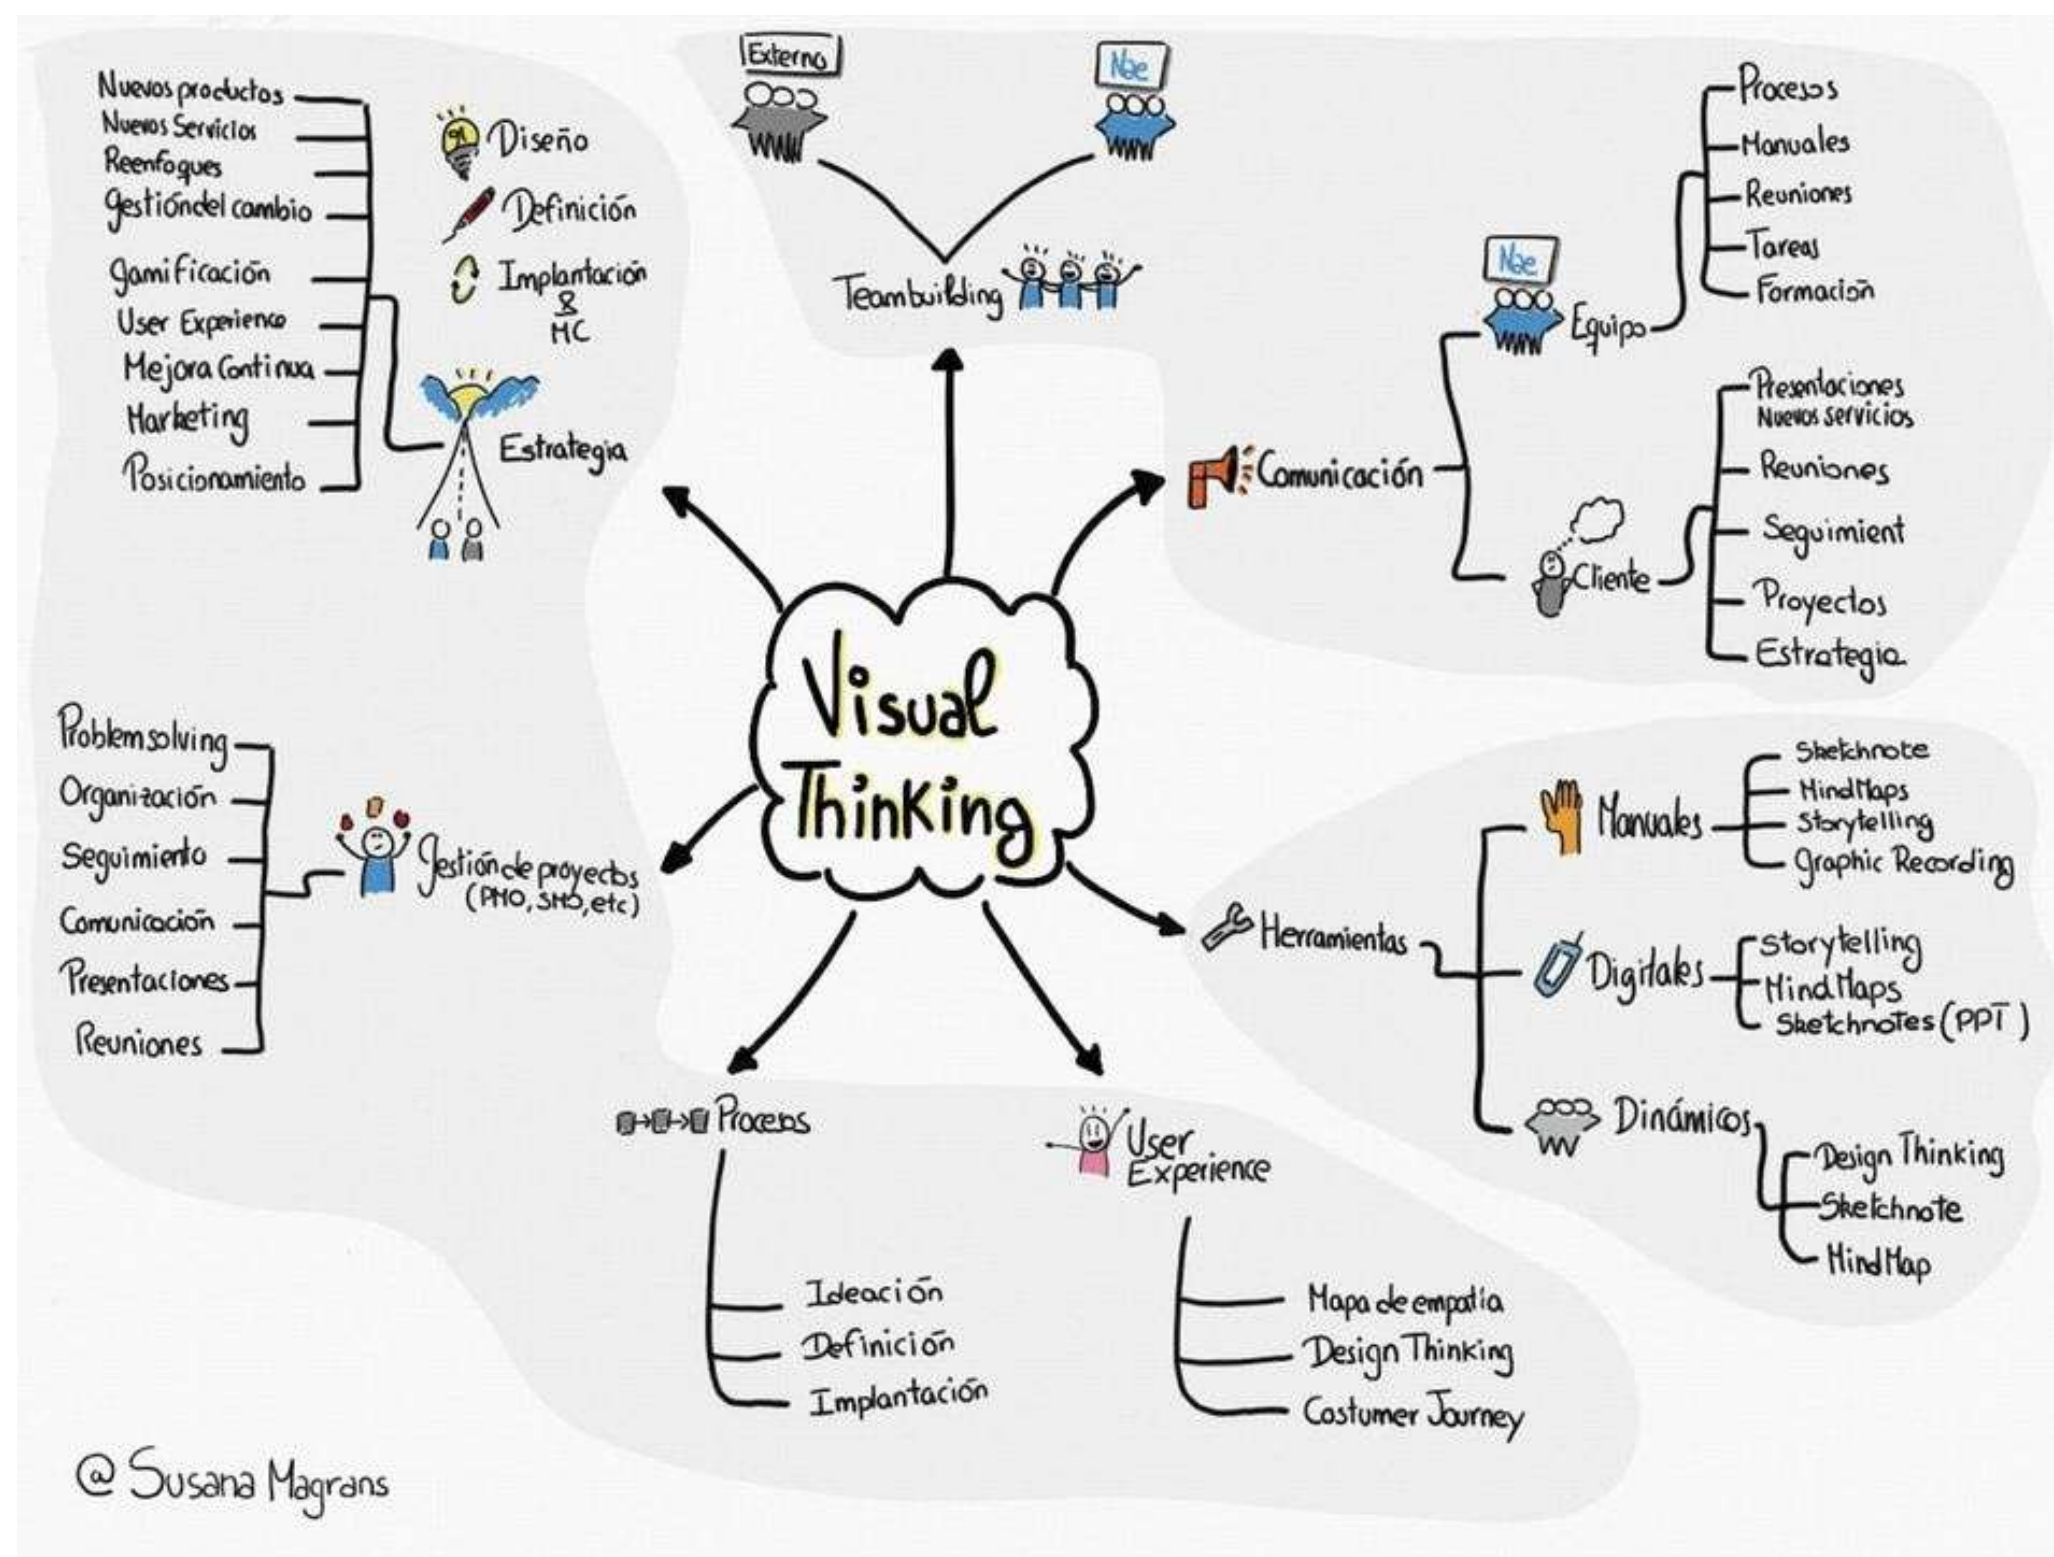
Visual Thinking

Nuevos productos
Nuevos Servicios
Reenfoques
Gestión del cambio
Gamificación
User Experience
Mejora Continua
Marketing
Posicionamiento

Diseño
Definición
Implantación & MC
Estrategia

Externo
Nae
Teambuilding

Nae
Equipo
Procesos
Manuales
Reuniones
Tareas
Formación

Comunicación
Cliente
Presentaciones
Nuevos servicios
Reuniones
Seguimient
Proyectos
Estrategia

Problemsolving
Organización
Seguimiento
Comunicación
Presentaciones
Reuniones
Gestión de proyectos (PMO, SMO, etc)

Herramientas
Manuales
Sketchnote
MindMaps
Storytelling
Graphic Recording
Digitales
Storytelling
MindMaps
Sketchnotes (PPT)
Dinámicos
Design Thinking
Sketchnote
MindMap

Procesos
Ideación
Definición
Implantación

User Experience
Mapa de empatía
Design Thinking
Costumer Journey

@ Susana Magrans